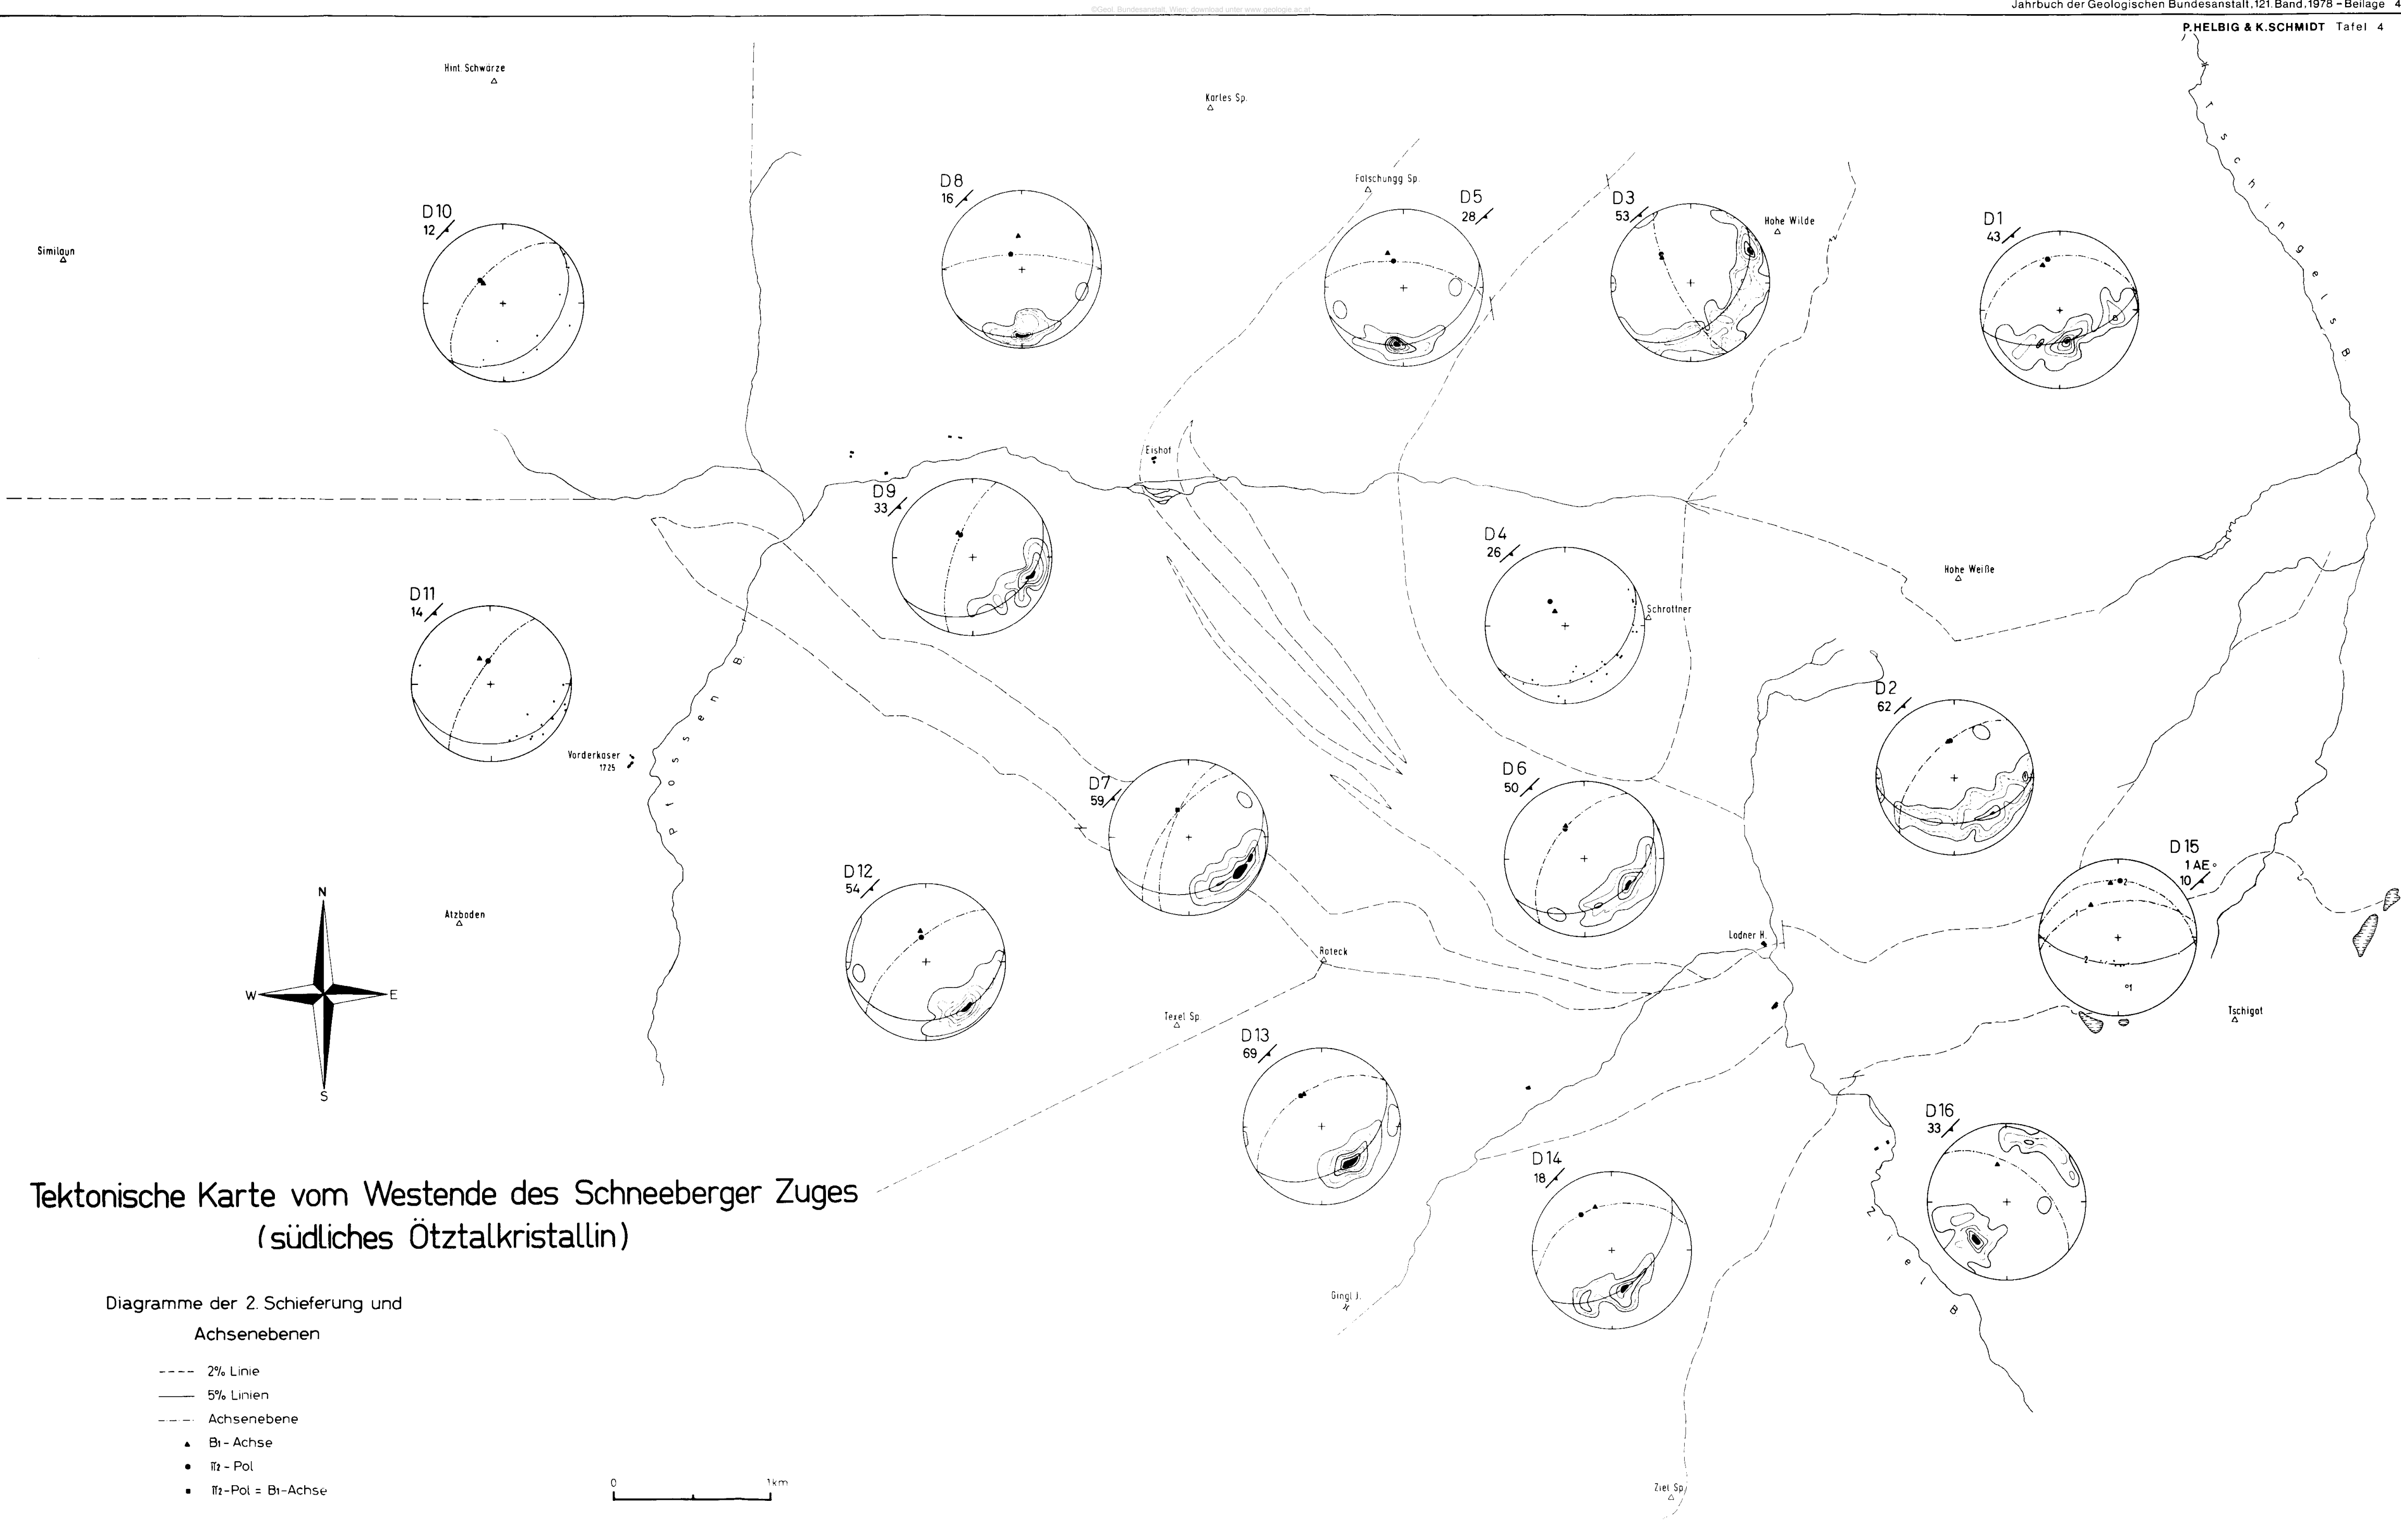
©Geol. Bundesanstalt, Wien; download unter www.geologie.ac.at

Jahrbuch der Geologischen Bundesanstalt, 121. Band, 1978 – Beilage 4

P. HELBIG & K. SCHMIDT Tafel 4

Hint. Schwärze

Karles Sp.

Similaun

D10
12

D8
16

Falschungg Sp.

D5
28

D3
53

Hohe Wilde

D1
43

Tschingels B.

Eishof

D9
33

D4
26

Hohe Weiße

Schrottner

D11
14

Pfossen B.

Vorderkaser
1725

D2
62

D7
59

D6
50

D12
54

D15
1 AE
10

N
W
E
S

Atzboden

Roteck

Lodner H.

Texel Sp.

Tschigat

D13
69

D16
33

D14
18

Tektonische Karte vom Westende des Schneeberger Zuges
(südliches Ötztalkristallin)

Diagramme der 2. Schieferung und Achsenebenen

2% Linie
5% Linien
Achsenebene
B1 - Achse
π2 - Pol
π2 - Pol = B1 - Achse

0 1km

Gingl J.

Ziel B.

Ziel Sp.